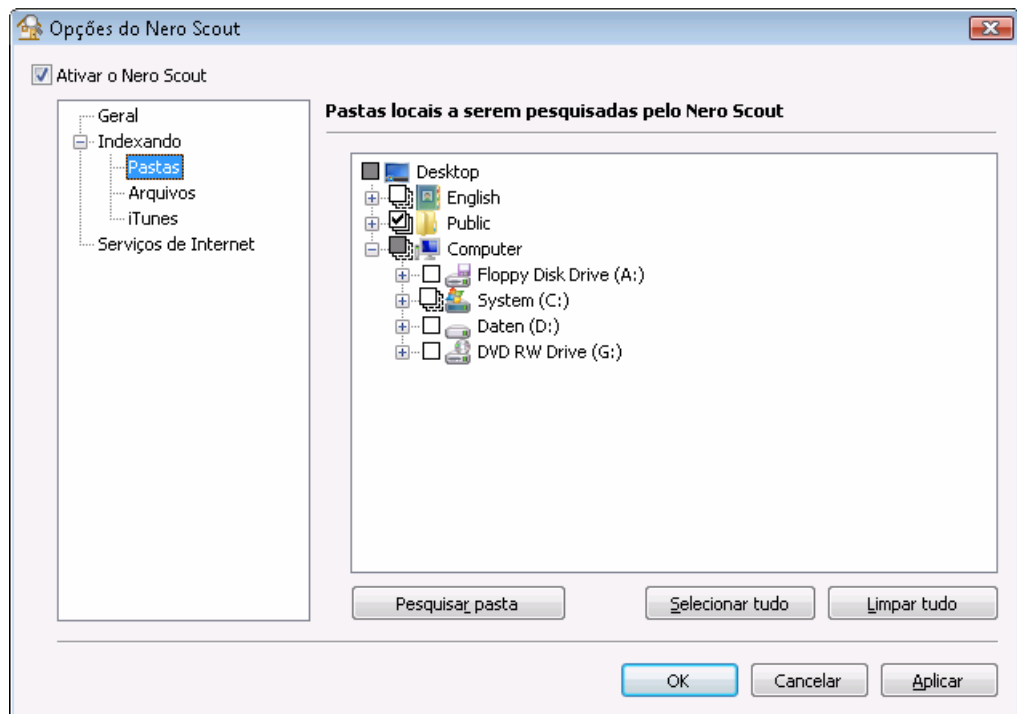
Opções do Nero Scout

Ativar o Nero Scout

Geral
Indexando
Pastas
Arquivos
iTunes
Serviços de Internet

Pastas locais a serem pesquisadas pelo Nero Scout

Desktop
English
Public
Computer
Floppy Disk Drive (A:)
System (C:)
Daten (D:)
DVD RW Drive (G:)

Pesquisar pasta
Selecionar tudo
Limpar tudo

OK
Cancelar
Aplicar